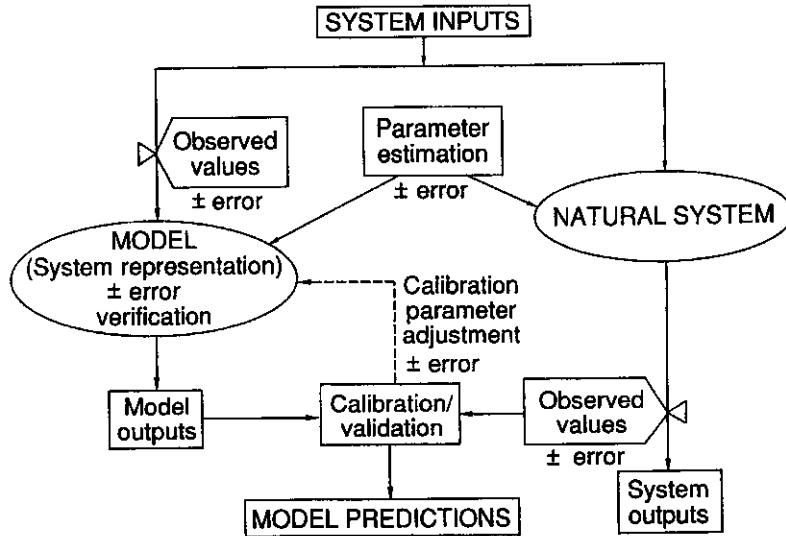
SYSTEM INPUTS

Observed values
± error

Parameter estimation
± error

NATURAL SYSTEM

MODEL
(System representation)
± error
verification

Calibration
parameter
adjustment
± error

Model outputs

Calibration/
validation

Observed values
± error

System outputs

MODEL PREDICTIONS